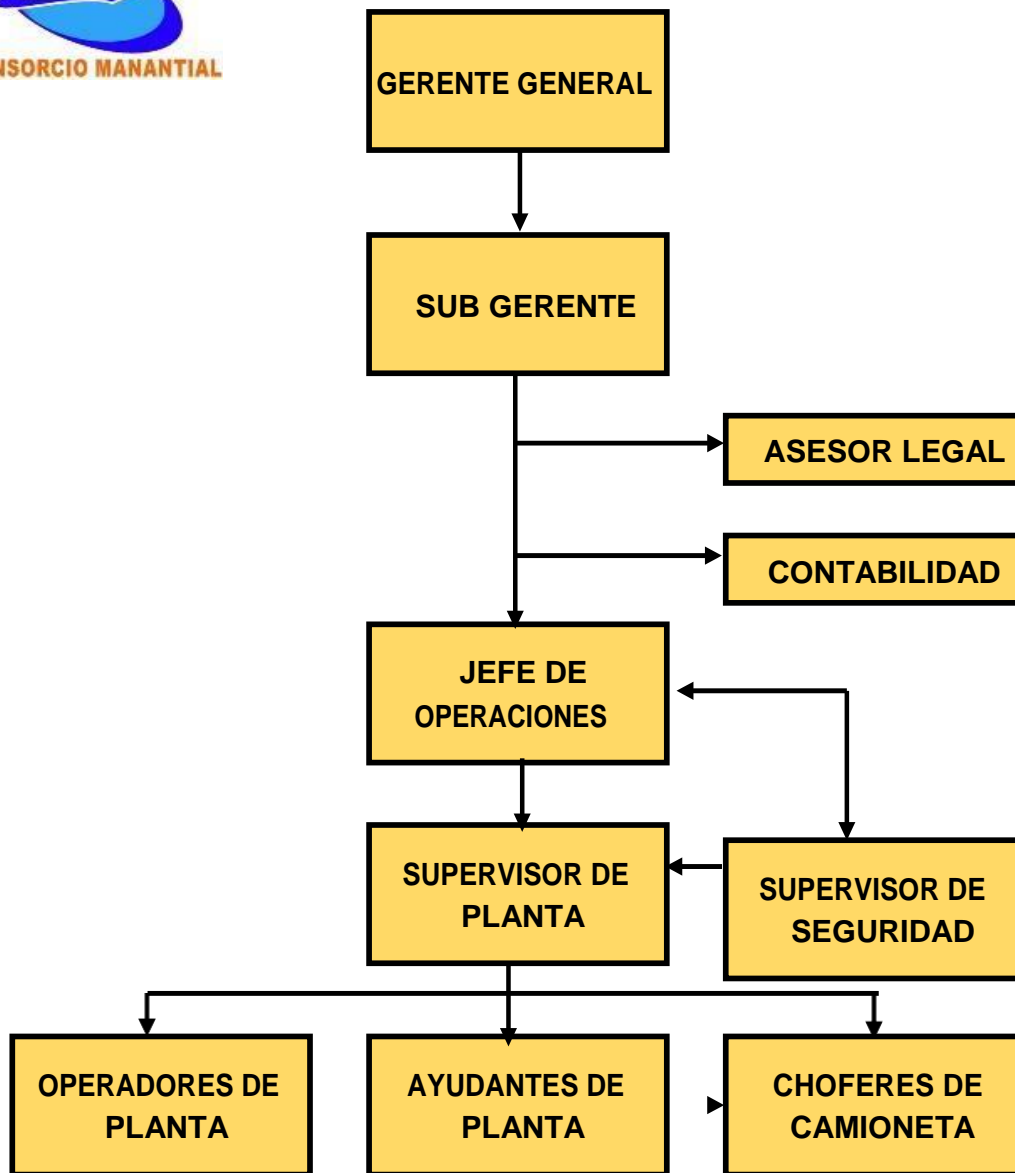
NSORCIO MANANTIAL

GERENTE GENERAL

SUB GERENTE

ASESOR LEGAL

CONTABILIDAD

JEFE DE OPERACIONES

SUPERVISOR DE PLANTA

SUPERVISOR DE SEGURIDAD

OPERADORES DE PLANTA

AYUDANTES DE PLANTA

CHOFERES DE CAMIONETA